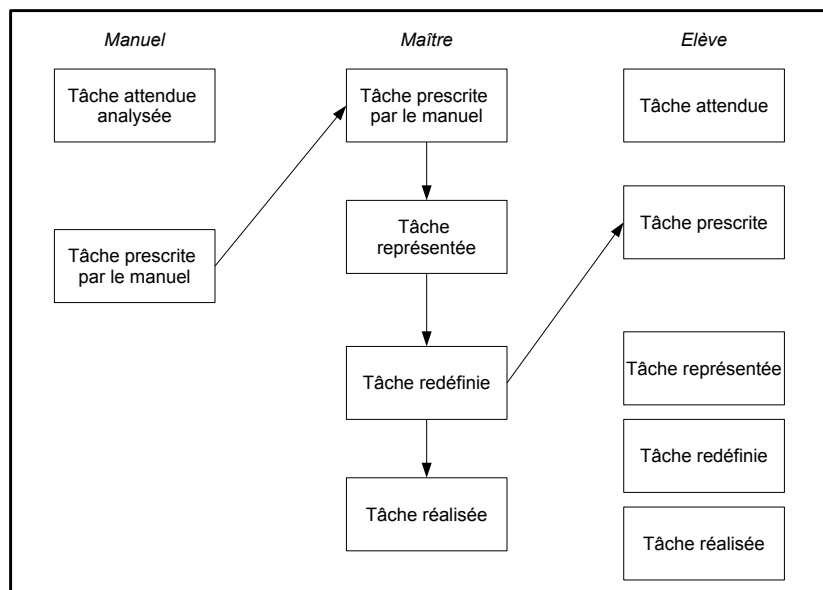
Manuel

Tâche attendue analysée

Tâche prescrite par le manuel

Maître

Tâche prescrite par le manuel

Tâche représentée

Tâche redéfinie

Tâche réalisée

Elève

Tâche attendue

Tâche prescrite

Tâche représentée

Tâche redéfinie

Tâche réalisée